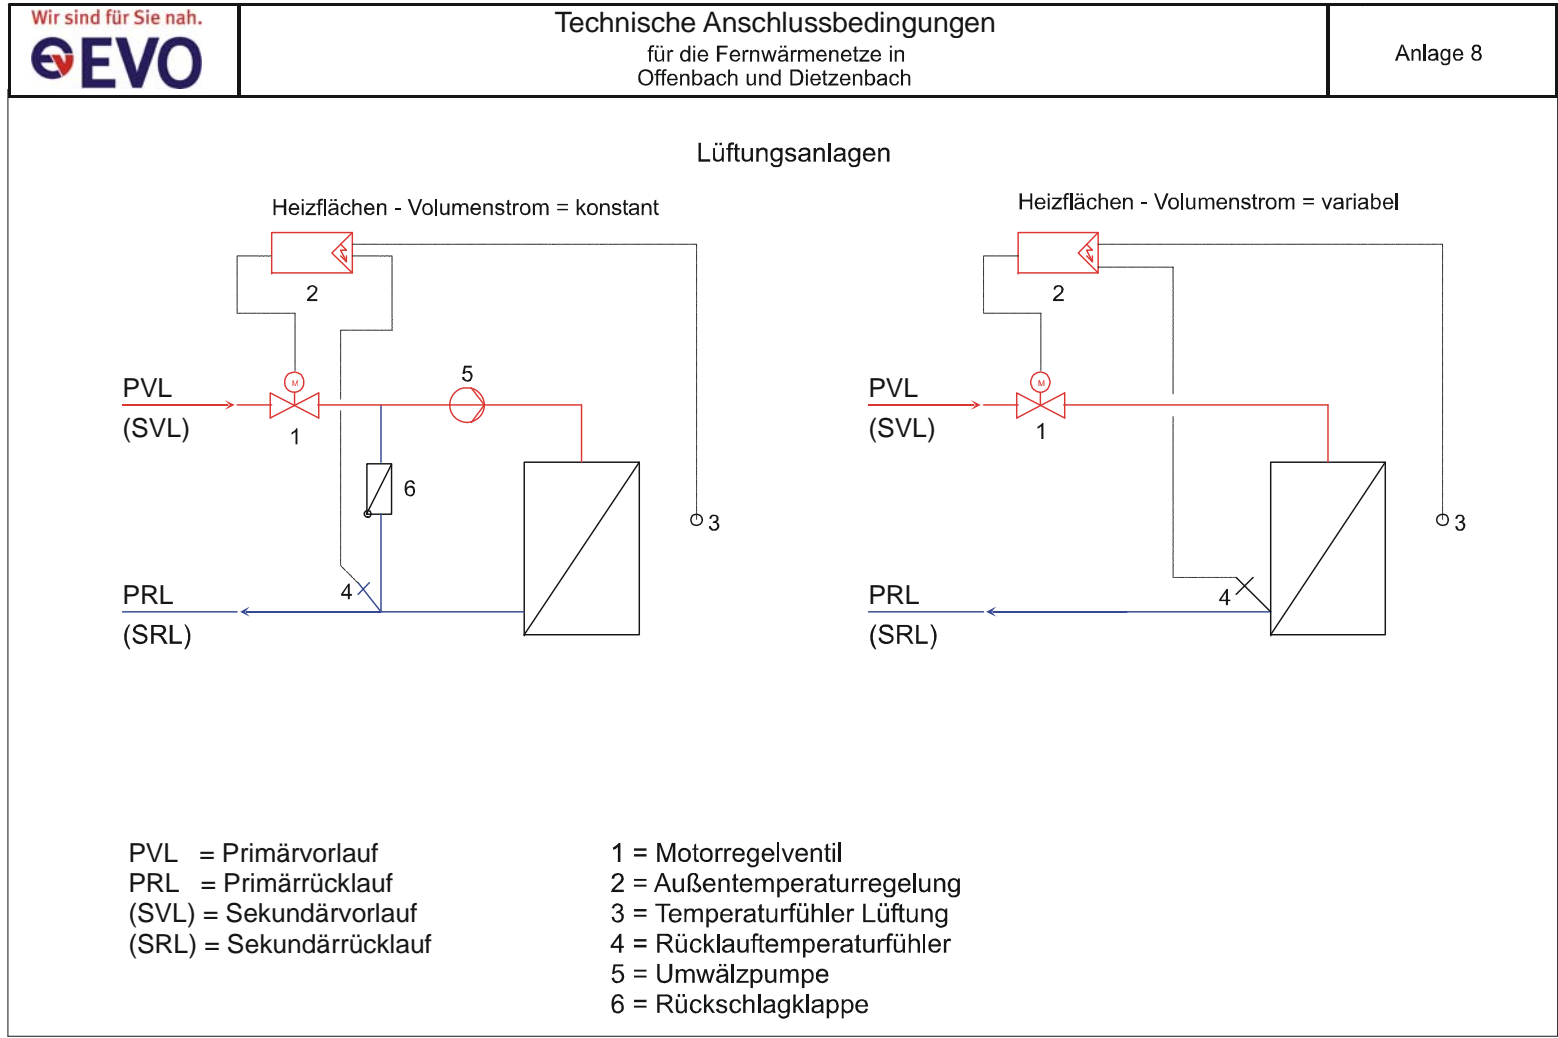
Wir sind für Sie nah.
EVO

Technische Anschlussbedingungen
für die Fernwärmenetze in
Offenbach und Dietzenbach

Anlage 8

Lüftungsanlagen

Heizflächen - Volumenstrom = konstant

2
PVL
(SVL)
M
1
5
6
3
PRL
(SRL)
4

Heizflächen - Volumenstrom = variabel

2
PVL
(SVL)
M
1
3
PRL
(SRL)
4

PVL = Primärvorlauf
PRL = Primärrücklauf
(SVL) = Sekundärvorlauf
(SRL) = Sekundärrücklauf

1 = Motorregelventil
2 = Außentemperaturregelung
3 = Temperaturfühler Lüftung
4 = Rücklauftemperaturfühler
5 = Umwälzpumpe
6 = Rückschlagklappe